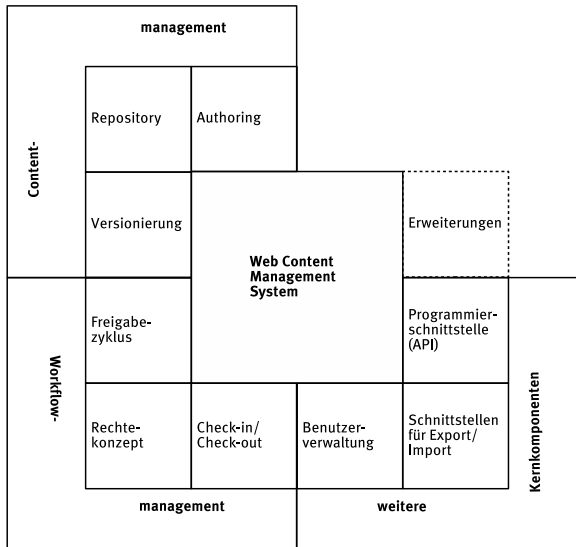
management

Content-

Repository

Authoring

Versionierung

Web Content Management System

Erweiterungen

Freigabezyklus

Programmierschnittstelle (API)

Workflow-

Rechtekonzept

Check-in/ Check-out

Benutzerverwaltung

Schnittstellen für Export/ Import

Kernkomponenten

management

weitere